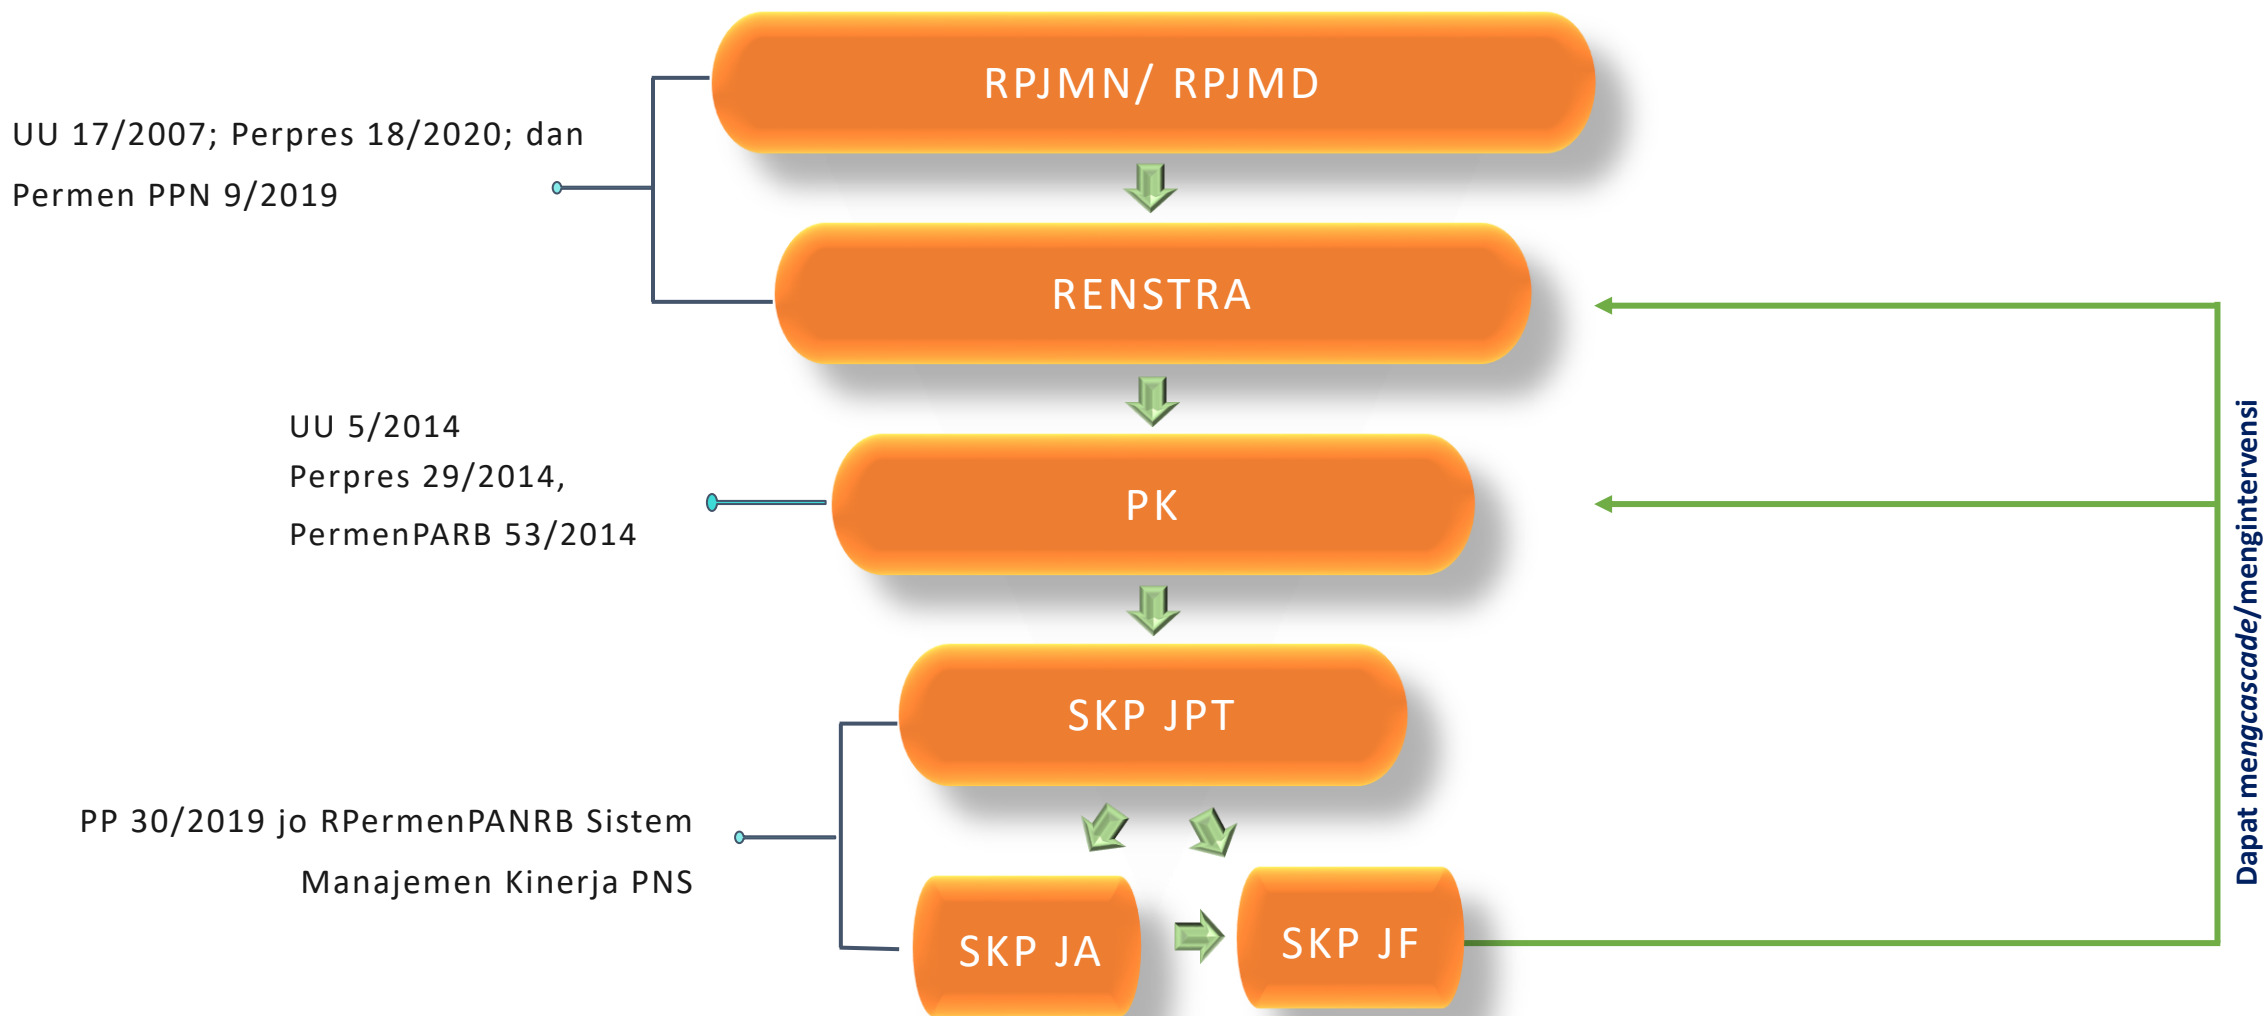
RPJMN/ RPJMD

UU 17/2007; Perpres 18/2020; dan Permen PPN 9/2019

RENSTRA

UU 5/2014
Perpres 29/2014,
PermenPARB 53/2014

PK

SKP JPT

PP 30/2019 jo RPermenPANRB Sistem Manajemen Kinerja PNS

SKP JA

SKP JF

Dapat mengcascade/mengintervensi